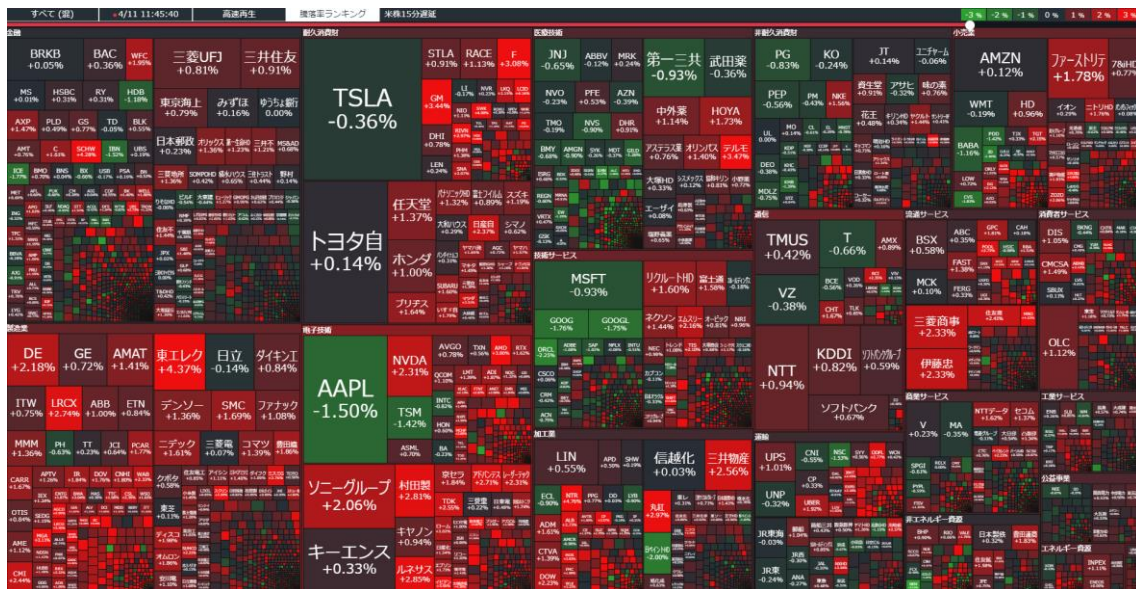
すべて (週)　4/11 11:45:40　高速再生　騰落率ランキング　米株15分遅延
-3%　-2%　-1%　0%　1%　2%　3%

金融
BRKB +0.05%
BAC +0.36%
WFC +1.95%
三菱UFJ +0.81%
三井住友 +0.91%
MS +0.01%
HSBC +0.31%
RY +0.31%
HDB -1.18%
東京海上 +0.79%
みずほ +0.16%
ゆうちょ銀 0.00%
AXP +1.47%
PLD +0.49%
GS +0.77%
TD -0.05%
BLK +0.55%
日本郵政 +0.23%
AMT
SCHW +4.28%

耐久消費財
TSLA -0.36%
STLA +0.91%
RACE +1.13%
F +3.08%
GM +3.44%
DHI +0.78%
LEN +0.24%
トヨタ自 +0.14%
任天堂 +1.37%
ホンダ +1.00%
ブリヂス +1.64%
パナソニックHD +1.32%
富士フイルム +0.89%
スズキ +1.19%
日産自 +3.37%
シマノ +0.62%

医薬技術
JNJ -0.65%
ABBV -0.12%
MRK +0.24%
第一三共 -0.93%
武田薬 -0.36%
NVO -0.23%
PFE +0.53%
AZN -0.39%
中外薬 +1.14%
HOYA +1.73%
TMO -0.19%
NVS -0.90%
DHR +0.91%
アステラス薬 +0.76%
オリンパス +1.40%
テルモ +3.47%
BMY
AMGN
SYK
ISRG

非耐久消費財
PG -0.83%
KO -0.24%
JT +0.14%
ユニチャーム -0.06%
PEP -0.56%
PM
NKE +1.56%
資生堂 +0.54%
アサヒ -0.32%
味の素 +0.76%
花王 +0.48%
UL 0.00%
DEO
MDLZ

小売
AMZN +0.12%
ファーストリテ +1.78%
WMT -0.19%
HD +0.96%
BABA -1.16%
LOW
CVS

通信
TMUS +0.42%
T -0.66%
AMX +0.89%
VZ -0.38%
BCE
VOD
CHT
TLK
NTT +0.94%
KDDI +0.82%
ソフトバンクグループ +0.59%
ソフトバンク +0.67%

流通サービス
BSX +0.58%
ABC +0.35%
MCK +0.10%
FAST +1.38%
FERG +0.23%
三菱商事 +2.33%
伊藤忠 +2.33%

消費者サービス
DIS +1.05%
CMCSA +1.49%
SBUX
OLC +1.12%

技術サービス
MSFT -0.93%
リクルートHD +1.60%
富士通 +1.58%
GOOG -1.76%
GOOGL -1.75%
ネクソン +1.44%
エムスリー +2.16%
オービック +0.81%
ORCL
ADBE
SAP
NFLX
CSCO
CRM
ACN

電子技術
AAPL -1.50%
NVDA +2.31%
AVGO +0.78%
TSM -1.42%
ASML -0.70%
QCOM
INTC
TXN
AMD
ソニーグループ +2.06%
村田製 +2.81%
キーエンス +0.33%
キヤノン +0.94%
ルネサス +2.85%
京セラ +1.84%
アドバンテスト +2.77%
レーザーテク +2.31%
TDK

製造業
DE +2.18%
GE +0.72%
AMAT +1.41%
東エレク +4.37%
日立 -0.14%
ダイキン工 +0.84%
ITW +0.75%
LRCX +2.74%
ABB +1.00%
ETN +0.84%
デンソー +1.36%
SMC +1.69%
ファナック +1.08%
MMM +1.36%
PH -0.63%
TT +0.23%
JCI +0.84%
PCAR +1.77%
ニデック +1.61%
三菱電 +0.07%
コマツ +1.39%
CARR
APTV
OTIS
AME
CMI

加工業
LIN +0.55%
APD
SHW
信越化 +0.03%
三井物産 +2.56%
ECL
NTR
ADM
CTVA
DOW
丸紅 +2.97%

運輸
UPS +1.01%
CNI -0.55%
CP +0.33%
UNP -0.32%
JR東海 -0.03%
JR東 -0.24%
ANA

商業サービス
V +0.23%
MA -0.35%
NTTデータ
セコム

工業サービス

非エネルギー鉱物
日本製鉄
住友金属

公益事業

エネルギー鉱物